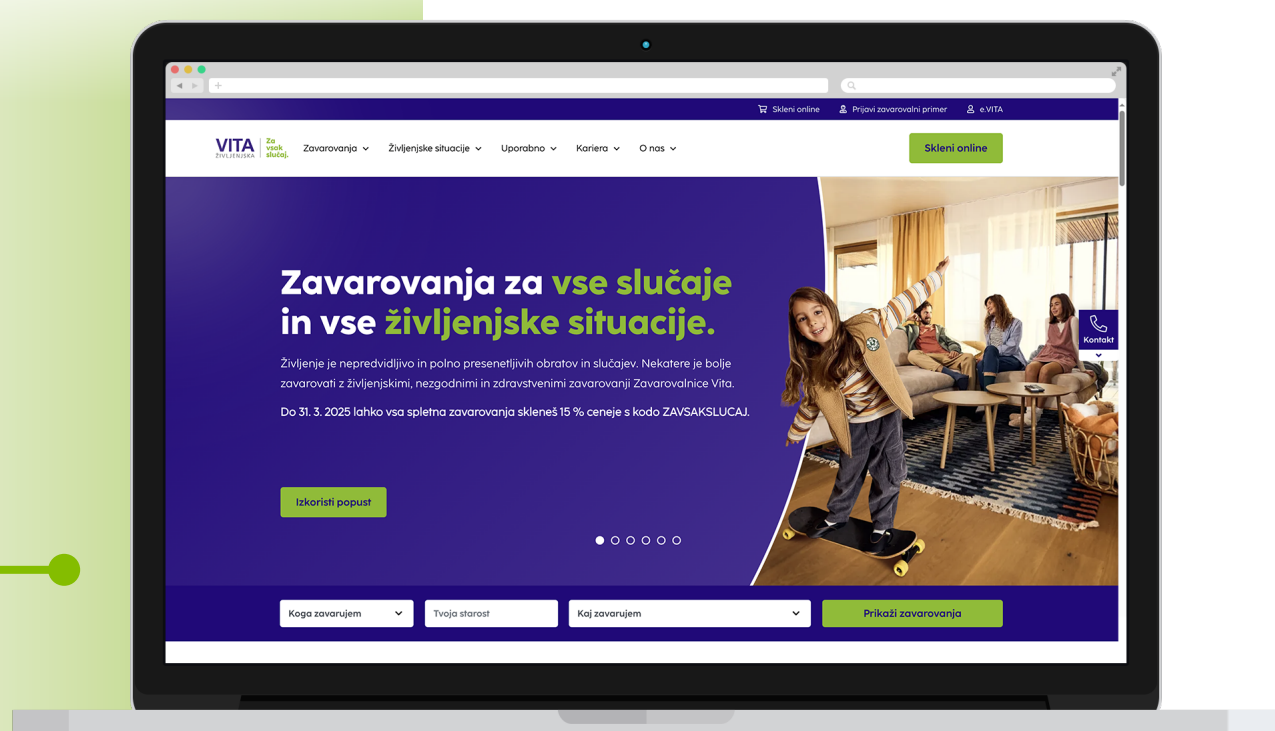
Skleni online Prijavi zavarovalni primer e.VITA

VITA ŽIVLJENJSKA Za vsak slučaj.

Zavarovanja Življenjske situacije Uporabno Kariera O nas

Skleni online

Zavarovanja za vse slučaje in vse življenjske situacije.

Življenje je nepredvidljivo in polno presenetljivih obratov in slučajev. Nekatere je bolje zavarovati z življenjskimi, nezgodnimi in zdravstvenimi zavarovanji Zavarovalnice Vita.

Do 31. 3. 2025 lahko vsa spletna zavarovanja skleneš 15 % ceneje s kodo ZAVSAKSLUCAJ.

Izkoristi popust

Kontakt

Koga zavarujem

Tvoja starost

Kaj zavarujem

Prikaži zavarovanja